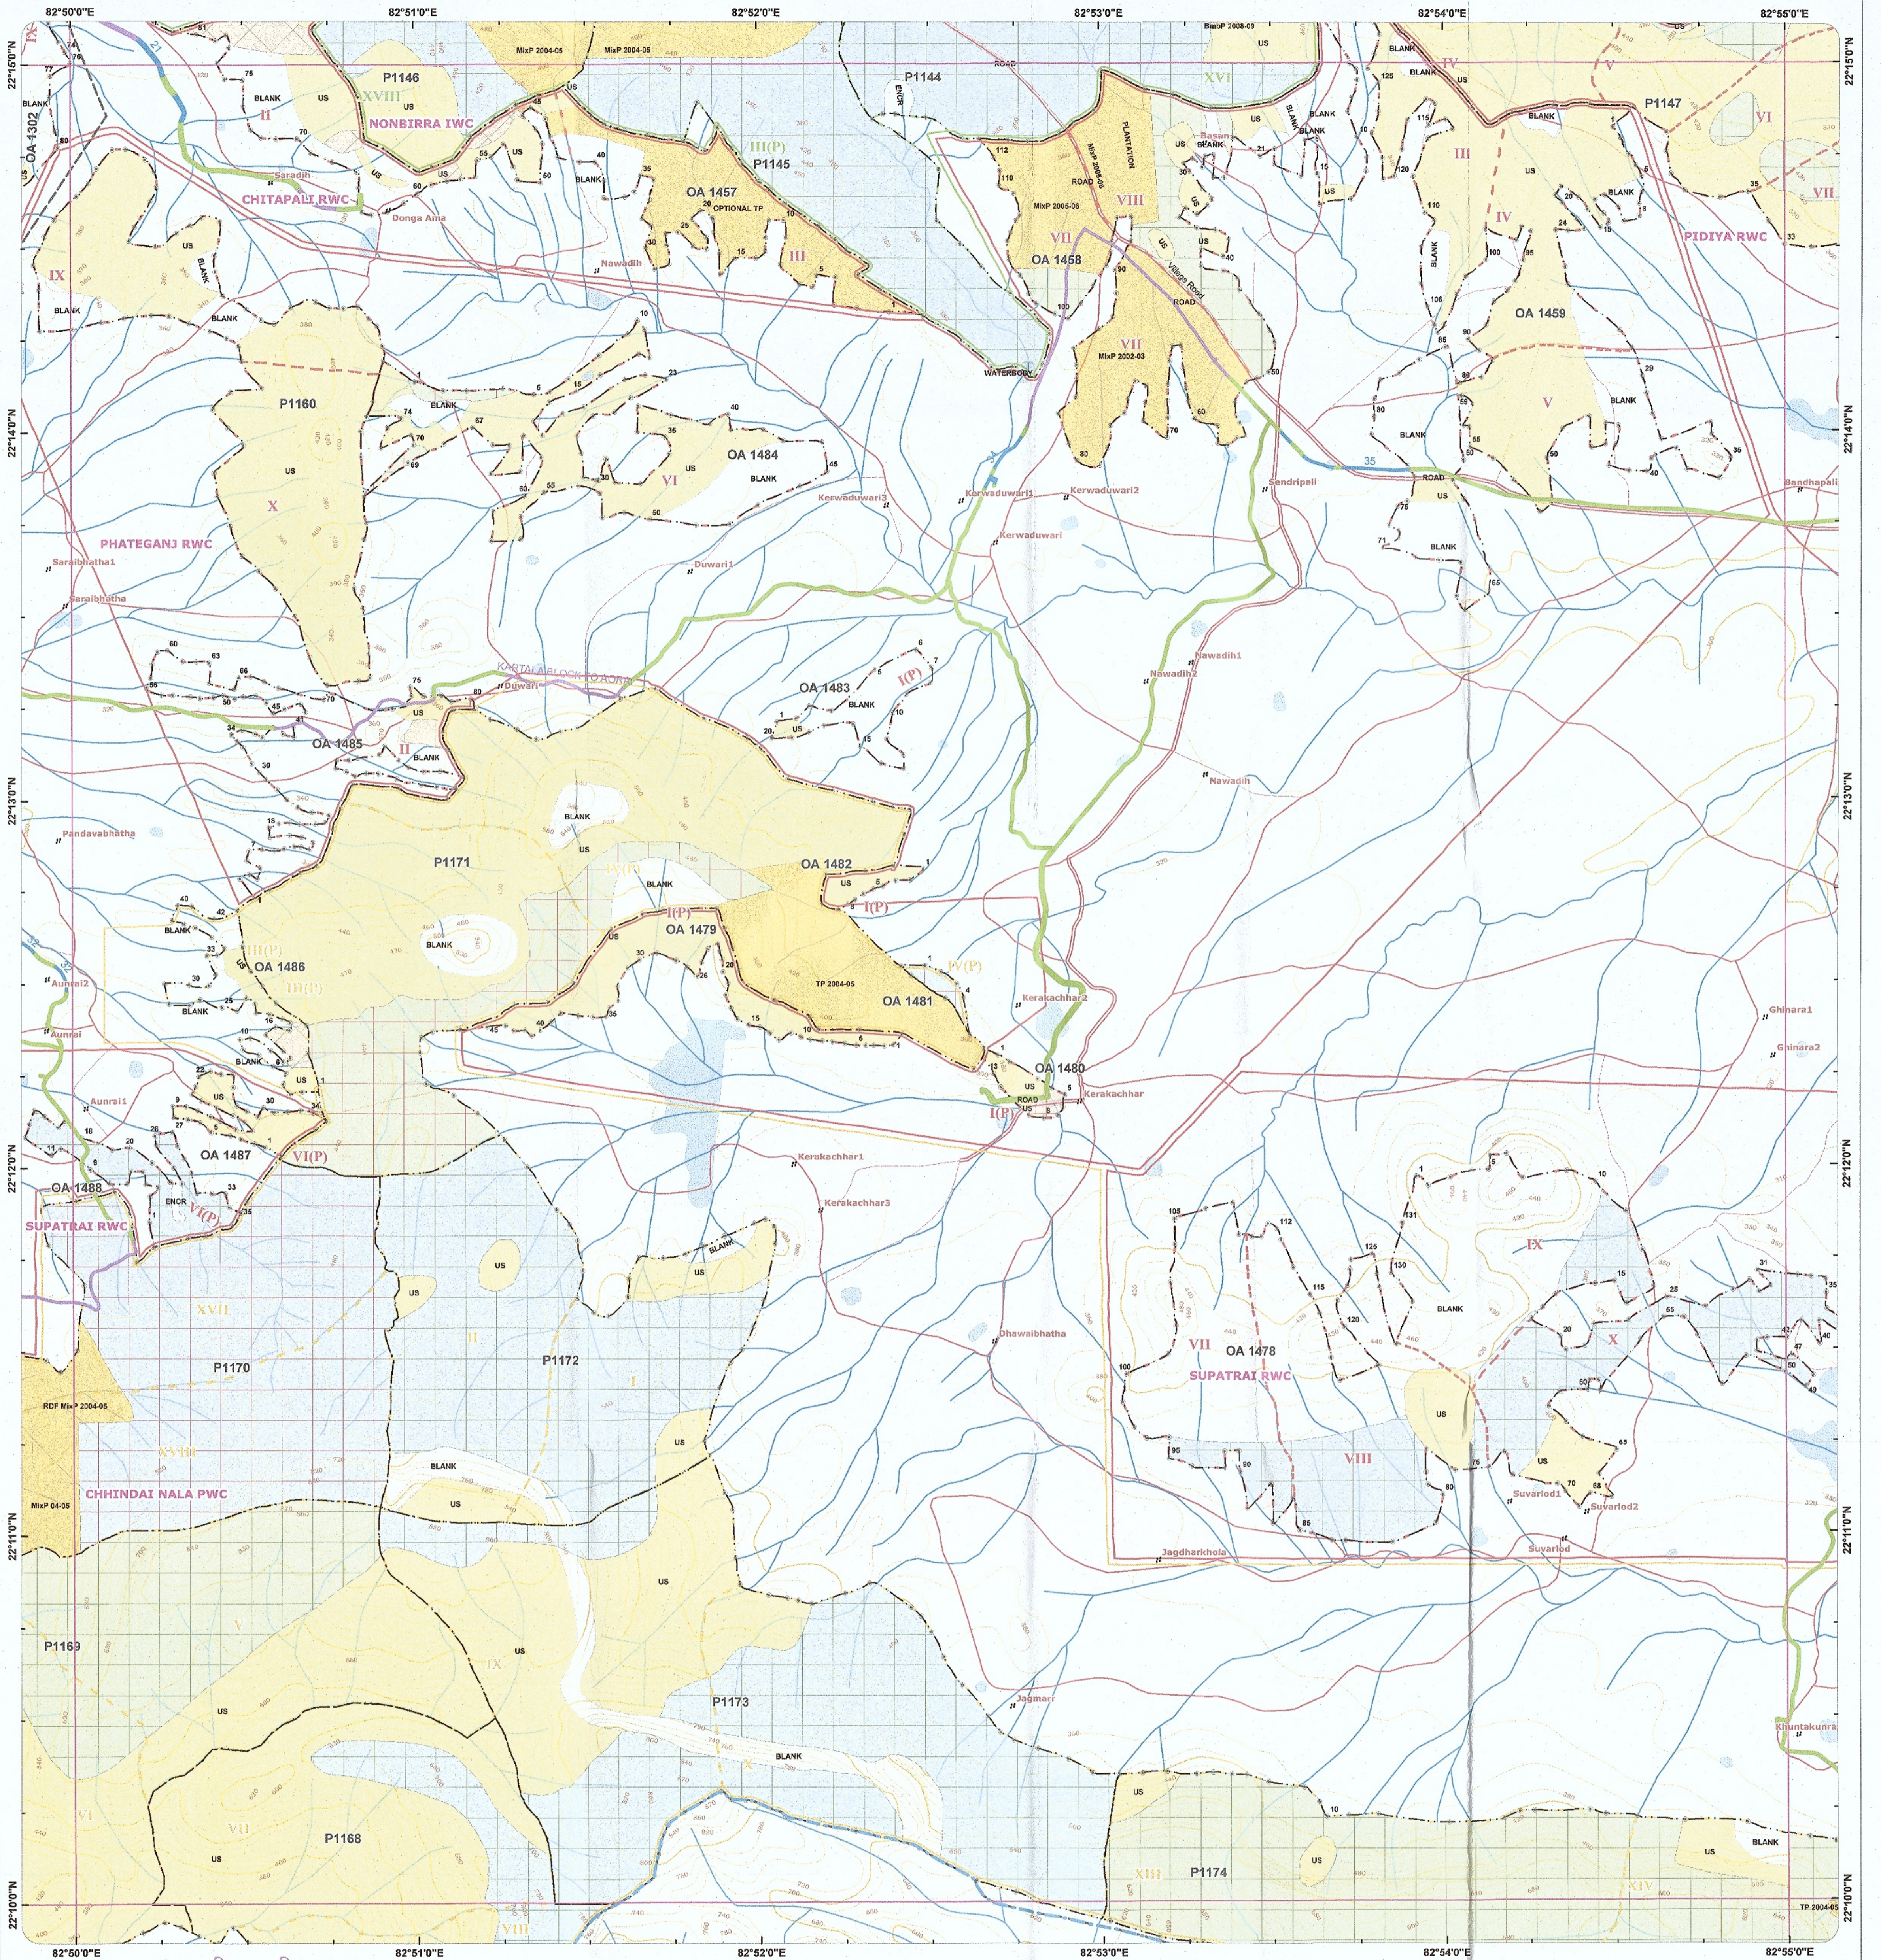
82°50'0"E 82°51'0"E 82°52'0"E 82°53'0"E 82°54'0"E 82°55'0"E

22°15'0"N 22°14'0"N 22°13'0"N 22°12'0"N 22°11'0"N 22°10'0"N

P1146
NONBIRRA IWC
XVIII
MlxP 2004-05
P1144
P1145
III(P)
OA 1457
OPTIONAL TP
CHITAPALI RWC
Donga Ama
Nawadih
OA 1302
IX
P1160
X
PHATEGANJ RWC
OA 1484
VI
Kerwaduwari1
Kerwaduwari2
Kerwaduwari3
Kerwaduwari
Duwari1
OA 1458
VII
VIII
MlxP 2005-06
PLANTATION
MlxP 2002-03
WATERBODY
P1147
PIDIYA RWC
OA 1459
IV
V
III
VI
VII
Sendripali
Bandhapali
Nawadih1
Nawadih2
Nawadih
OA 1483
I(P)
OA 1485
Duwari
OA 1482
P1171
OA 1479
OA 1481
TP 2004-05
OA 1486
Pandavabhatha
OA 1480
Kerakachhar
Kerakachhar1
Kerakachhar2
Kerakachhar3
Aunrai2
Aunrai
Aunrai1
OA 1487
VI(P)
OA 1488
SUPATRAI RWC
Ghinara1
Ghinara2
OA 1478
SUPATRAI RWC
IX
X
VIII
VII
Suvarlod1
Suvarlod2
Suvarlod
Jagdharkhola
Dhawaibhatha
P1170
XVII
P1172
CHHINDAI NALA PWC
RDF Mix 2004-05
MlxP 04-05
XVI
P1169
P1173
IX
P1168
VII
VI
Jagmar
P1174
XIII
XIV
Khuntakunra
TP 2004-05
BLANK
US
ROAD